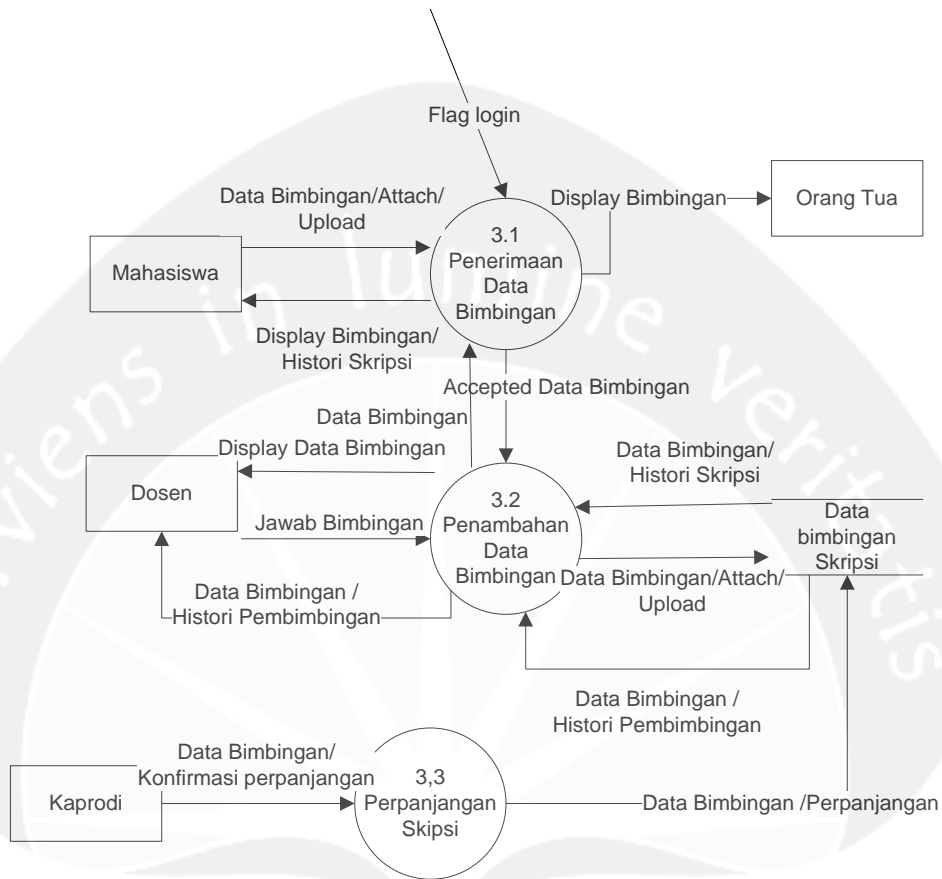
Flag login

Data Bimbingan/Attach/ Upload

Display Bimbingan

Orang Tua

Mahasiswa

3.1 Penerimaan Data Bimbingan

Display Bimbingan/ Histori Skripsi

Accepted Data Bimbingan

Data Bimbingan

Display Data Bimbingan

Data Bimbingan/ Histori Skripsi

Dosen

3.2 Penambahan Data Bimbingan

Jawab Bimbingan

Data bimbingan Skripsi

Data Bimbingan/Attach/ Upload

Data Bimbingan / Histori Pembimbingan

Data Bimbingan / Histori Pembimbingan

Data Bimbingan/ Konfirmasi perpanjangan

Kaprodi

3,3 Perpanjangan Skipsi

Data Bimbingan /Perpanjangan